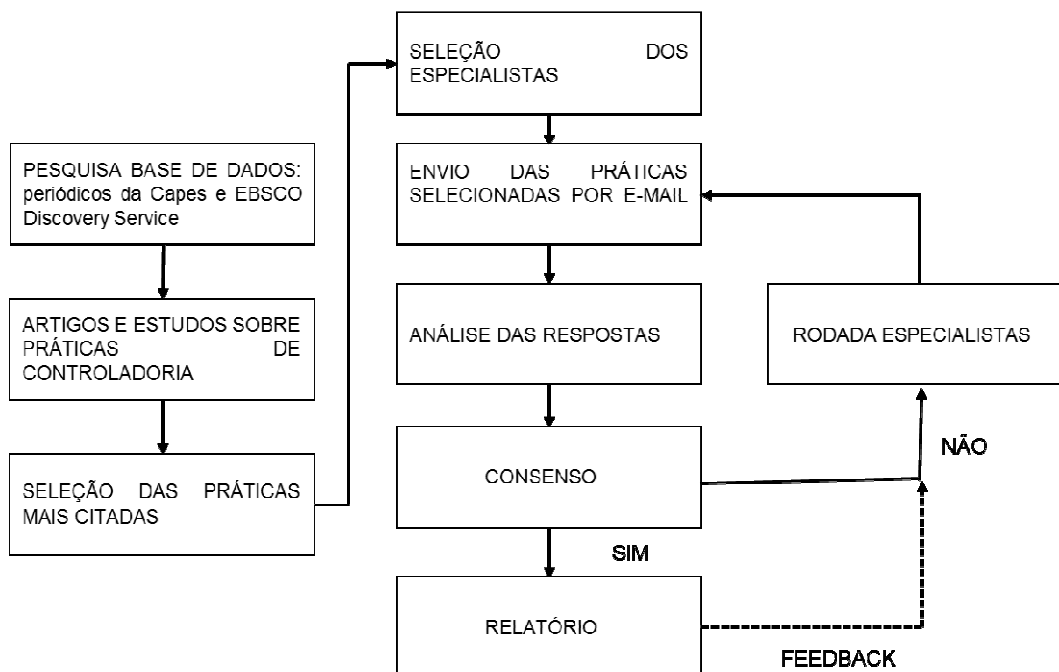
PESQUISA BASE DE DADOS: periódicos da Capes e EBSCO Discovery Service

ARTIGOS E ESTUDOS SOBRE PRÁTICAS DE CONTROLADORIA

SELEÇÃO DAS PRÁTICAS MAIS CITADAS

SELEÇÃO DOS ESPECIALISTAS

ENVIO DAS PRÁTICAS SELECIONADAS POR E-MAIL

ANÁLISE DAS RESPOSTAS

RODADA ESPECIALISTAS

CONSENSO

NÃO

SIM

RELATÓRIO

FEEDBACK